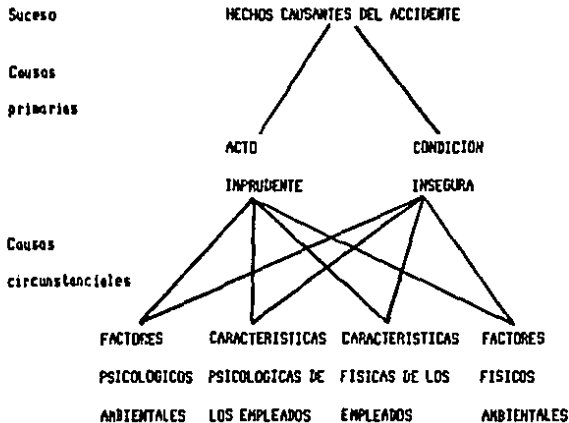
Suceso

HECHOS CAUSANTES DEL ACCIDENTE

Causas primaries

ACTO INPRUDENTE

CONDICION INSEGURA

Causas circunstanciales

FACTORES PSICOLOGICOS AMBIENTALES

CARACTERISTICAS PSICOLOGICAS DE LOS EMPLEADOS

CARACTERISTICAS FISICAS DE LOS EMPLEADOS

FACTORES FISICOS AMBIENTALES